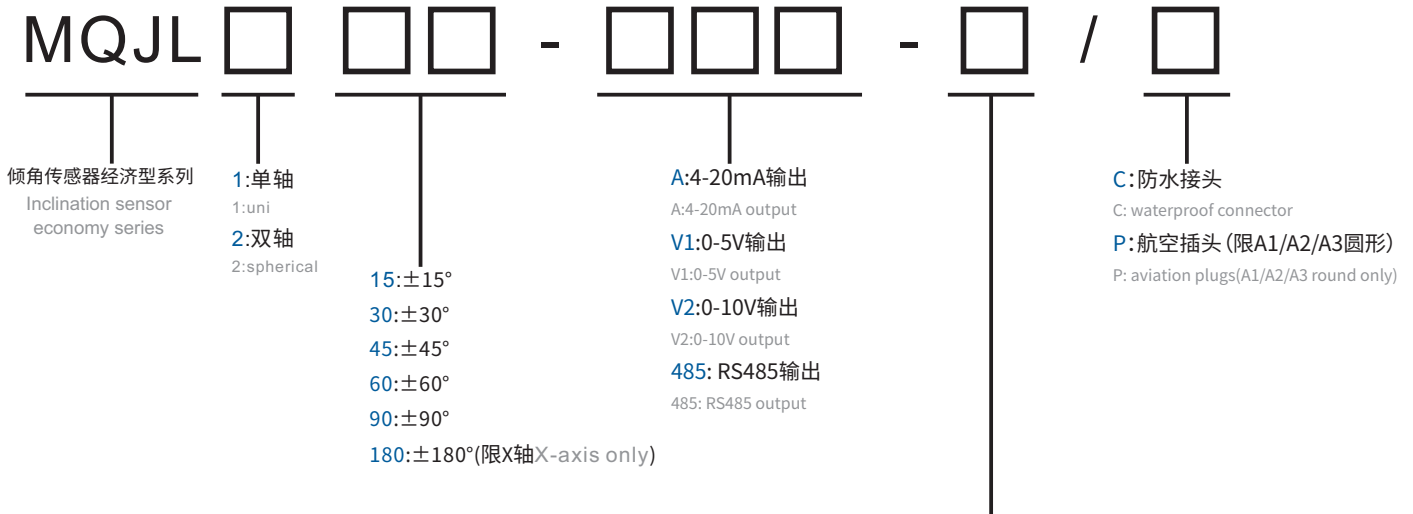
MQJL□ □□ - □□□ - □ / □

倾角传感器经济型系列
Inclination sensor economy series

1:单轴
1:uni
2:双轴
2:spherical

15:±15°
30:±30°
45:±45°
60:±60°
90:±90°
180:±180°(限X轴X-axis only)

A:4-20mA输出
A:4-20mA output
V1:0-5V输出
V1:0-5V output
V2:0-10V输出
V2:0-10V output
485: RS485输出
485: RS485 output

C:防水接头
C: waterproof connector
P:航空插头(限A1/A2/A3圆形)
P: aviation plugs(A1/A2/A3 round only)